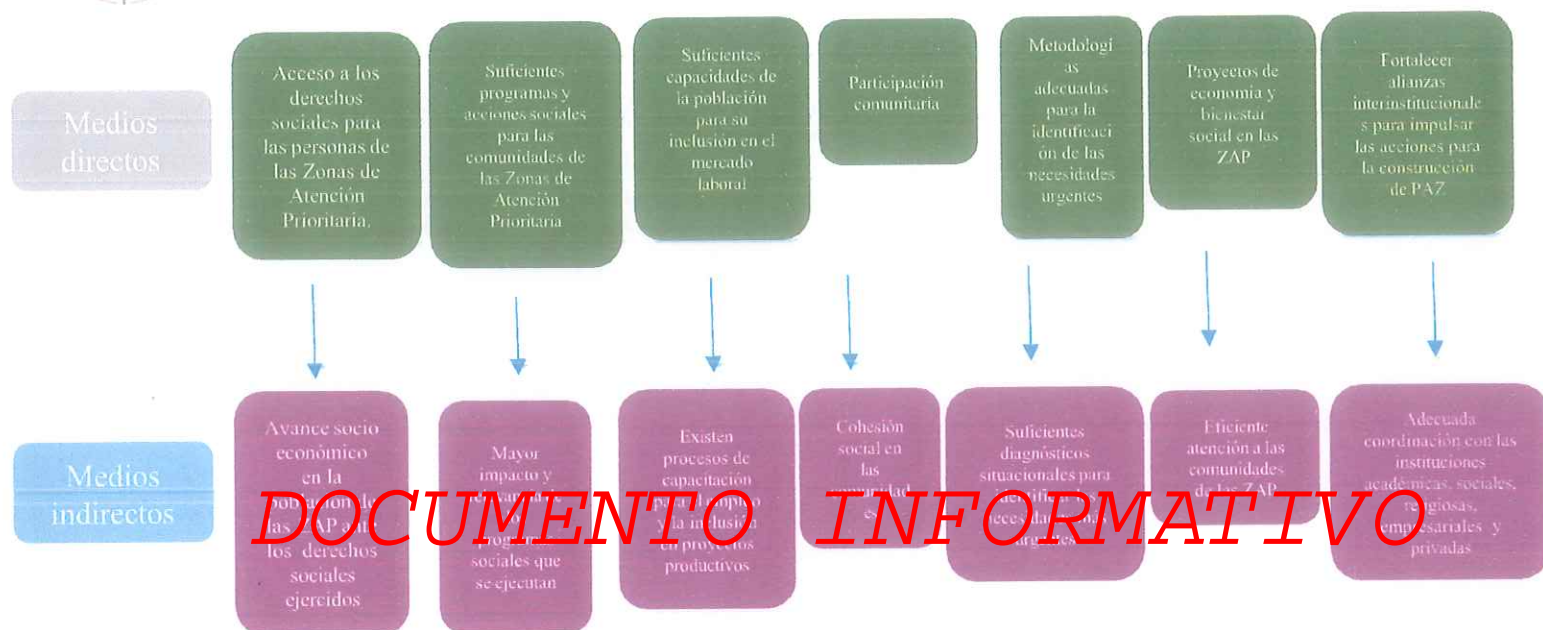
Medios directos

Acceso a los derechos sociales para las personas de las Zonas de Atención Prioritaria.

Suficientes programas y acciones sociales para las comunidades de las Zonas de Atención Prioritaria

Suficientes capacidades de la población para su inclusión en el mercado laboral

Participación comunitaria

Metodologi as adecuadas para la identificaci ón de las necesidades urgentes

Proyectos de economía y bienestar social en las ZAP

Fortalecer alianzas interinstitucionale s para impulsar las acciones para la construcción de PAZ

Medios indirectos

Avance socio económico en la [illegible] las ZAP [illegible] los derechos sociales ejercidos

Mayor impacto y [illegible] programas sociales que se ejecutan

Existen procesos de capacitación para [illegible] y la inclusión en proyectos productivos

Cohesión social en las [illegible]

Suficientes diagnósticos situacionales para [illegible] necesidades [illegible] urgentes

Eficiente atención a las comunidades de las ZAP

Adecuada coordinación con las instituciones académicas, sociales, religiosas, empresariales y privadas

DOCUMENTO INFORMATIVO